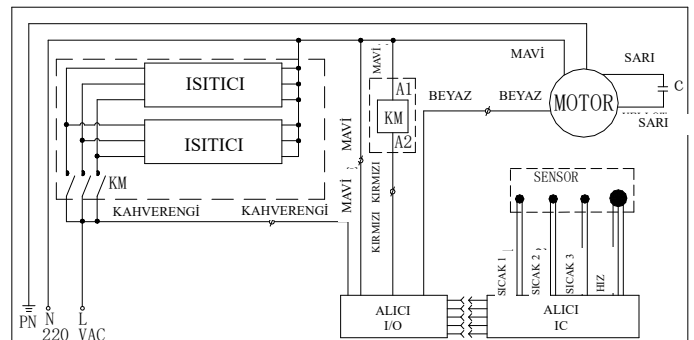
ISITICI

ISITICI

KM

KAHVERENGİ

KAHVERENGİ

MAVİ

MAVİ

MAVİ

KIRMIZI

KIRMIZI

A1

KM

A2

BEYAZ

BEYAZ

MAVİ

MOTOR

SARI

C

SARI

SENSOR

SICAK 1

SICAK 2

SICAK 3

HIZ

ALICI
I/O

ALICI
IC

PN

N

L

220 VAC